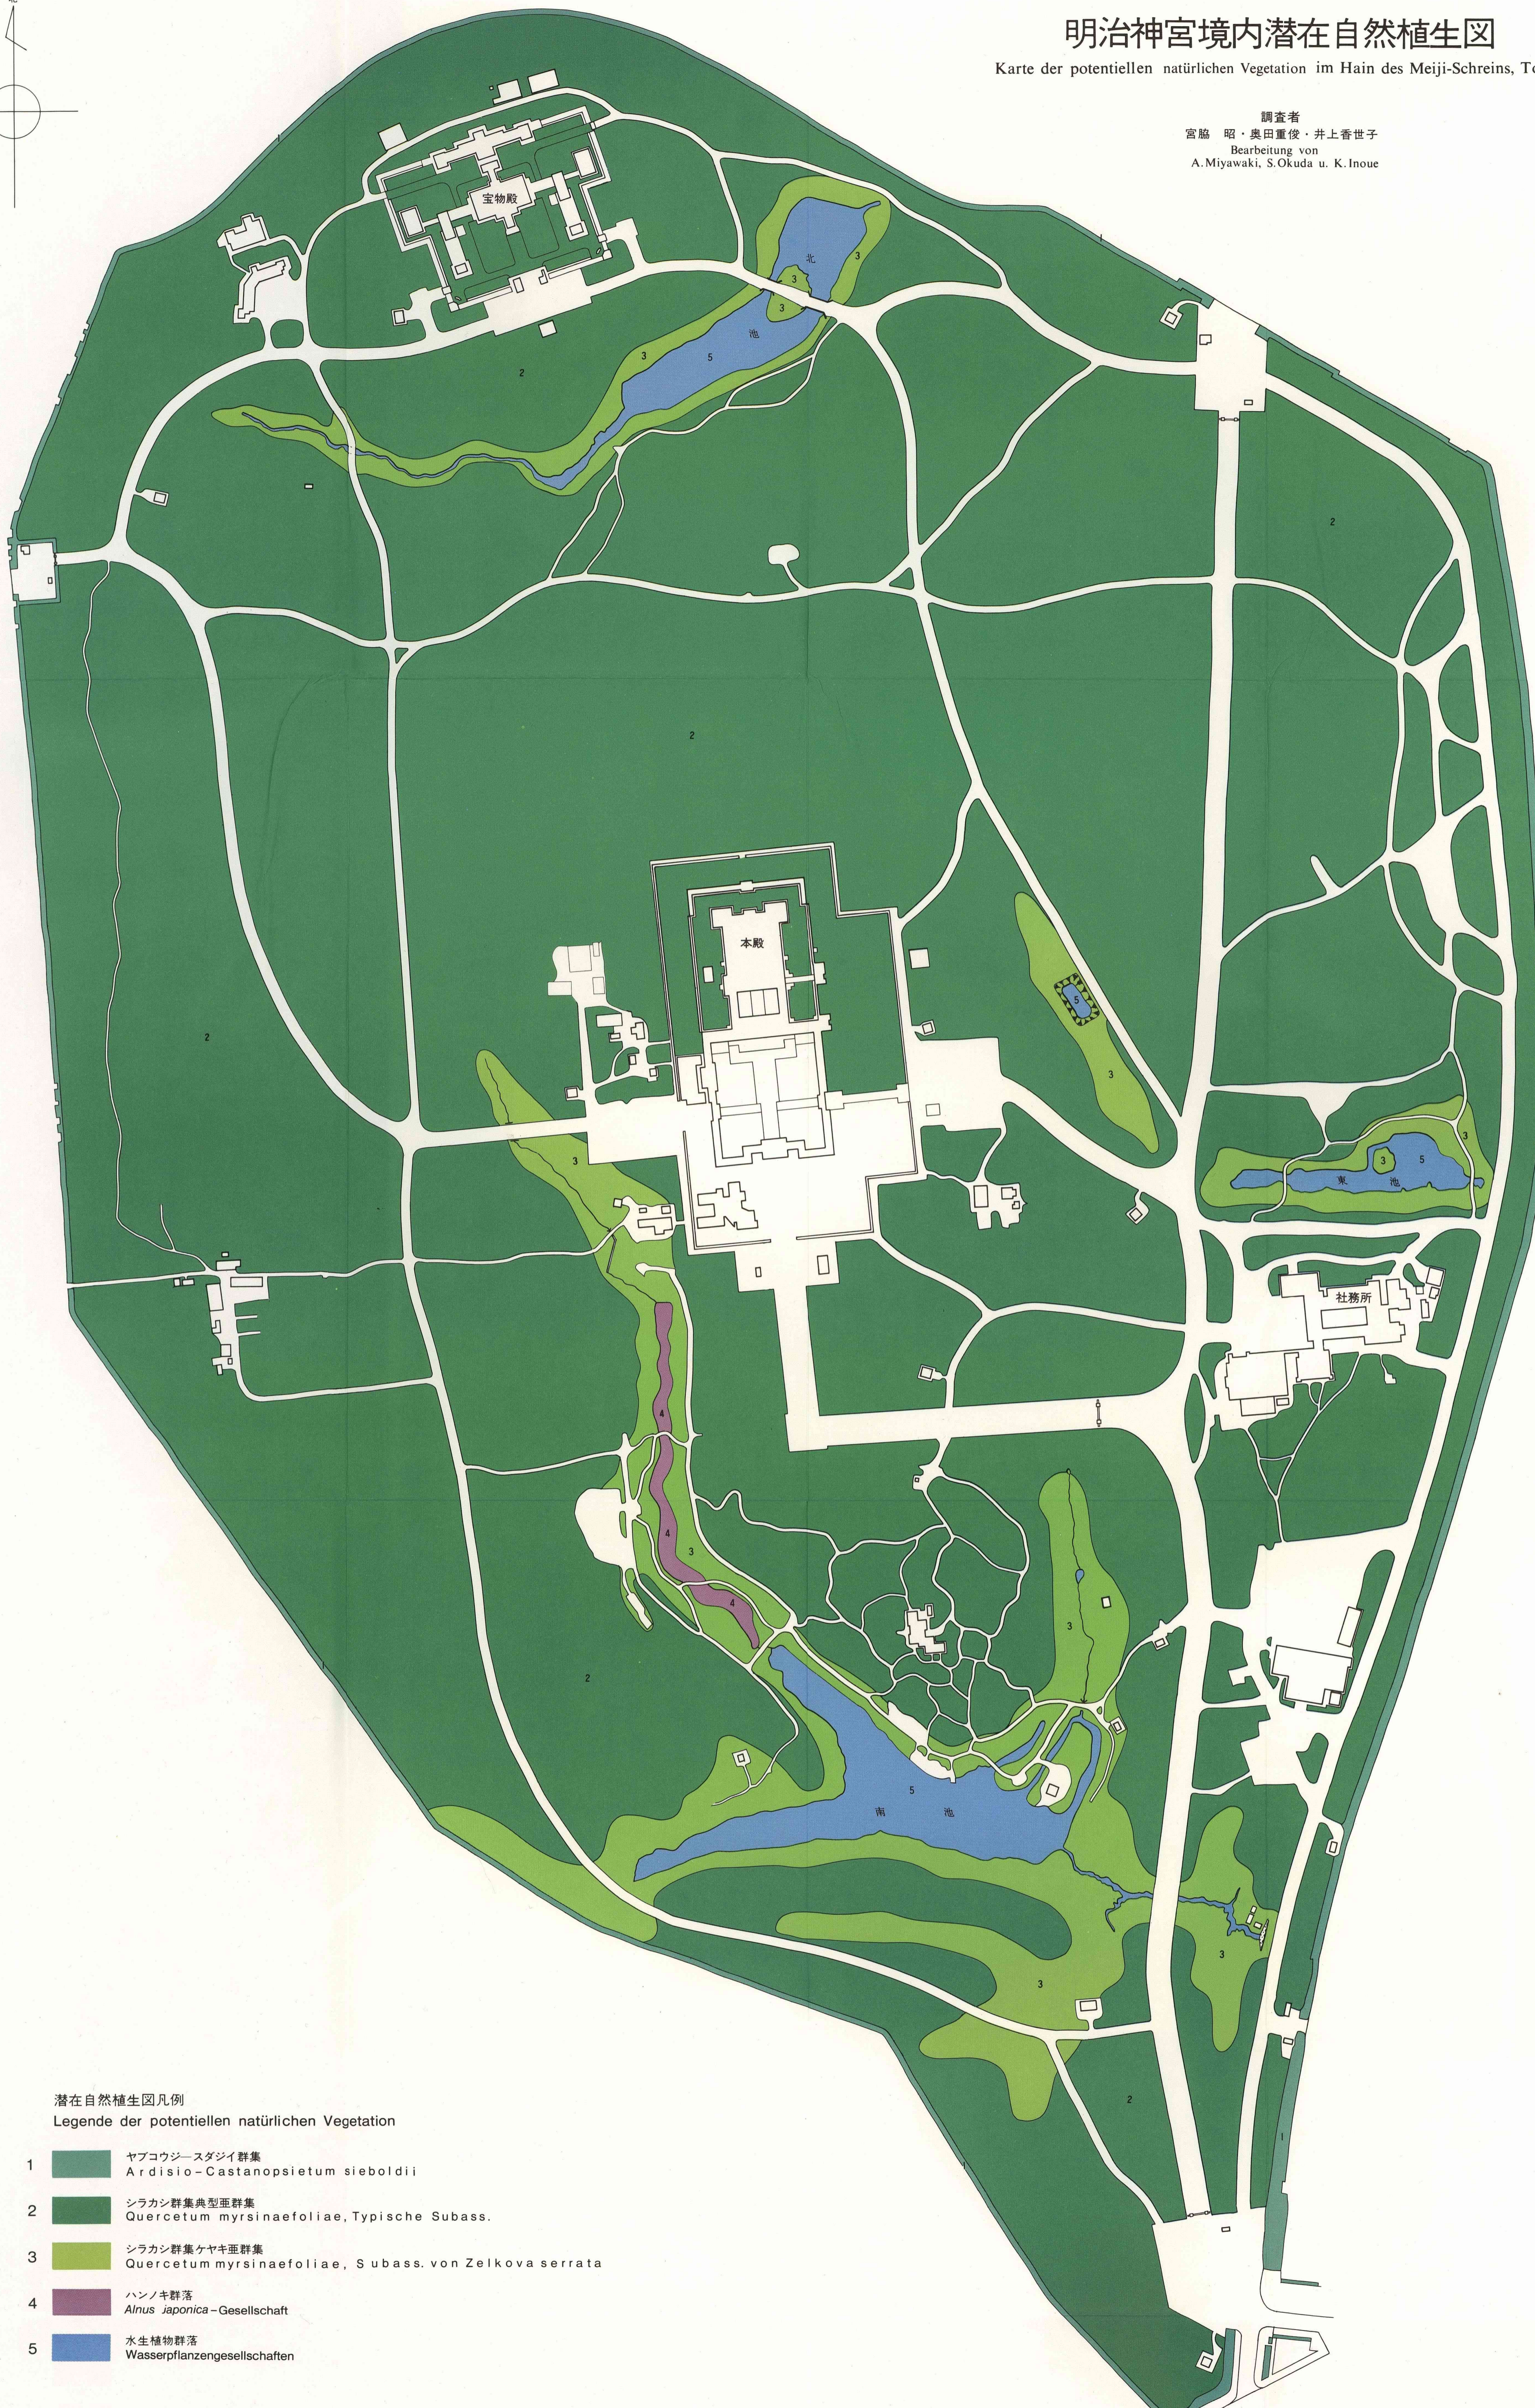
明治神宮境内潜在自然植生図
Karte der potentiellen natürlichen Vegetation im Hain des Meiji-Schreins, T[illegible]

調査者
宮脇 昭・奥田重俊・井上香世子
Bearbeitung von
A. Miyawaki, S. Okuda u. K. Inoue

宝物殿
北
池
3
3
3
3
5
2
2
2
本殿
5
3
3
3
5
東 池
社務所
2
4
4
4
3
3
2
5
南 池
3
3
3
2
1

潜在自然植生図凡例
Legende der potentiellen natürlichen Vegetation

1 ヤブコウジ―スダジイ群集
Ardisio-Castanopsietum sieboldii

2 シラカシ群集典型亜群集
Quercetum myrsinaefoliae, Typische Subass.

3 シラカシ群集ケヤキ亜群集
Quercetum myrsinaefoliae, Subass. von Zelkova serrata

4 ハンノキ群落
Alnus japonica-Gesellschaft

5 水生植物群落
Wasserpflanzengesellschaften